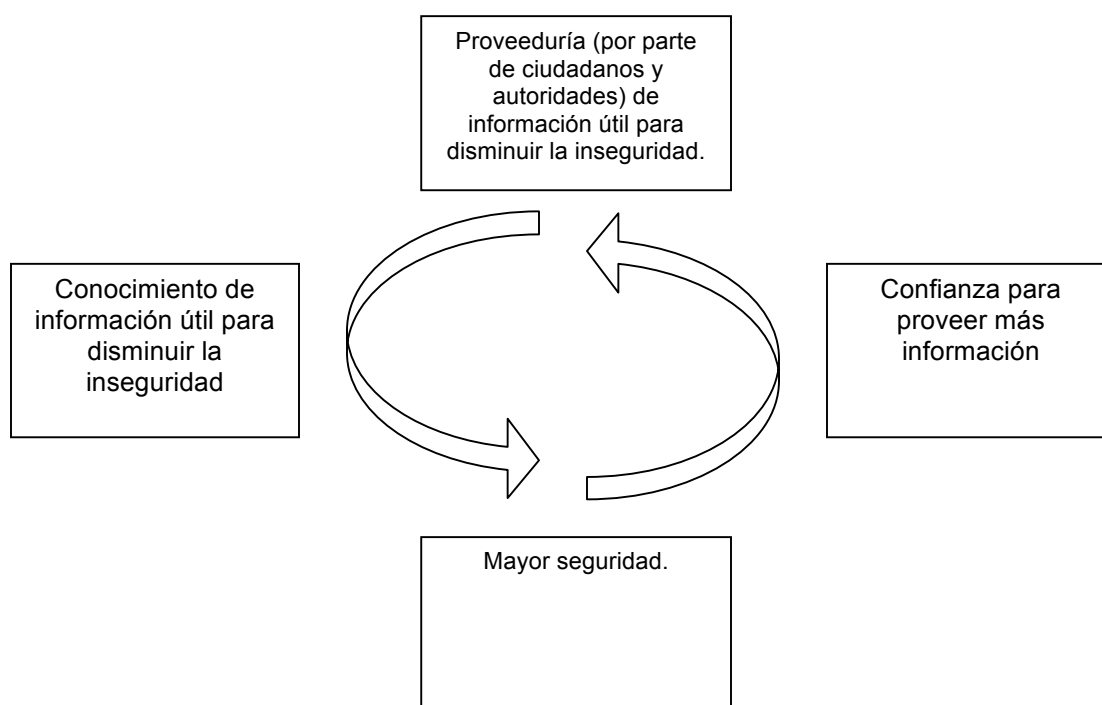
Proveeduría (por parte de ciudadanos y autoridades) de información útil para disminuir la inseguridad.

Conocimiento de información útil para disminuir la inseguridad

Confianza para proveer más información

Mayor seguridad.